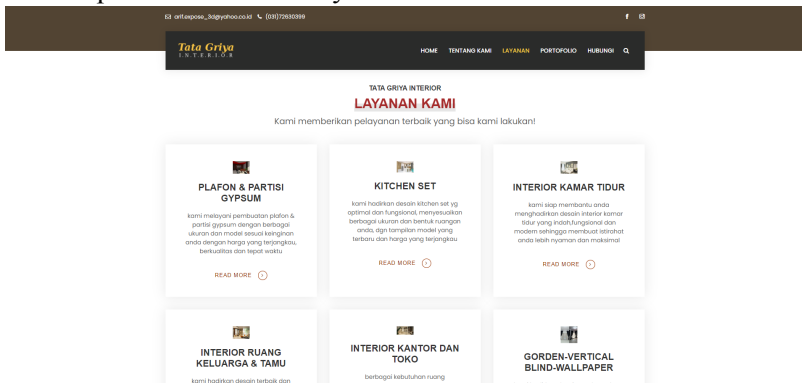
arif.expose_3d@yahoo.co.id (031)72630399

Tata Griya
I N T E R I O R

HOME TENTANG KAMI LAYANAN PORTOFOLIO HUBUNGI

TATA GRIYA INTERIOR

LAYANAN KAMI

Kami memberikan pelayanan terbaik yang bisa kami lakukan!

PLAFON & PARTISI GYPSUM

kami melayani pembuatan plafon & partisi gypsum dengan berbagai ukuran dan model sesuai keinginan anda dengan harga yang terjangkau, berkualitas dan tepat waktu

READ MORE

KITCHEN SET

kami hadirkan desain kitchen set yg optimal dan fungsional, menyesuaikan berbagai ukuran dan bentuk ruangan anda, dgn tampilan model yang terbaru dan harga yang terjangkau

READ MORE

INTERIOR KAMAR TIDUR

kami siap membantu anda menghadirkan desain interior kamar tidur yang indah,fungsional dan modern sehingga membuat istirahat anda lebih nyaman dan maksimal

READ MORE

INTERIOR RUANG KELUARGA & TAMU

kami hadirkan desain terbaik dan

INTERIOR KANTOR DAN TOKO

berbagai kebutuhan ruang

GORDEN-VERTICAL BLIND-WALLPAPER